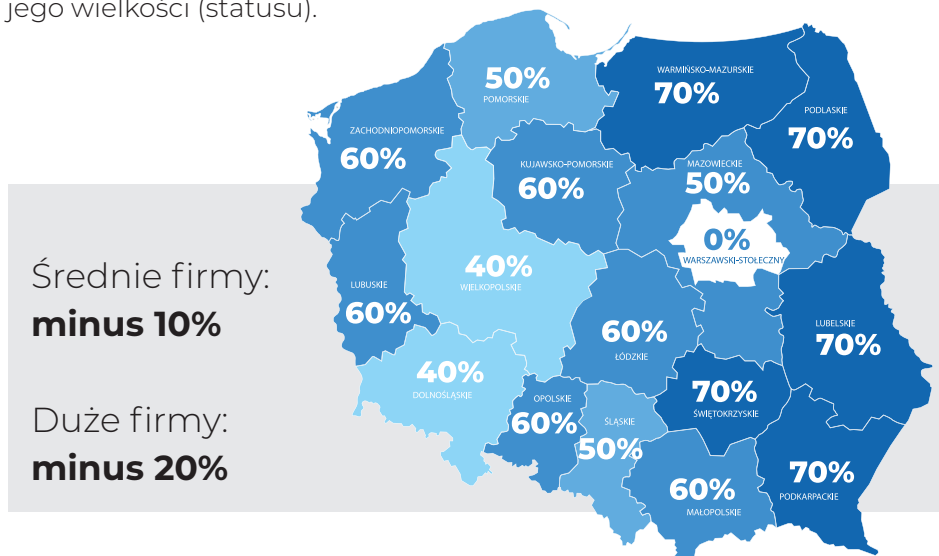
jego wielkości (statusu).

Średnie firmy:
**minus 10%**

Duże firmy:
**minus 20%**

50%
POMORSKIE

WARMIŃSKO-MAZURSKIE
70%

PODLASKIE
70%

ZACHODNIOPOMORSKIE
60%

KUJAWSKO-POMORSKIE
60%

MAZOWIECKIE
50%

0%
WARSZAWSKI-STOŁECZNY

40%
WIELKOPOLSKIE

LUBUSKIE
60%

60%
ŁÓDZKIE

LUBELSKIE
70%

40%
DOLNOŚLĄSKIE

OPOLSKIE
60%

ŚLĄSKIE
50%

70%
ŚWIĘTOKRZYSKIE

60%
MAŁOPOLSKIE

70%
PODKARPACKIE